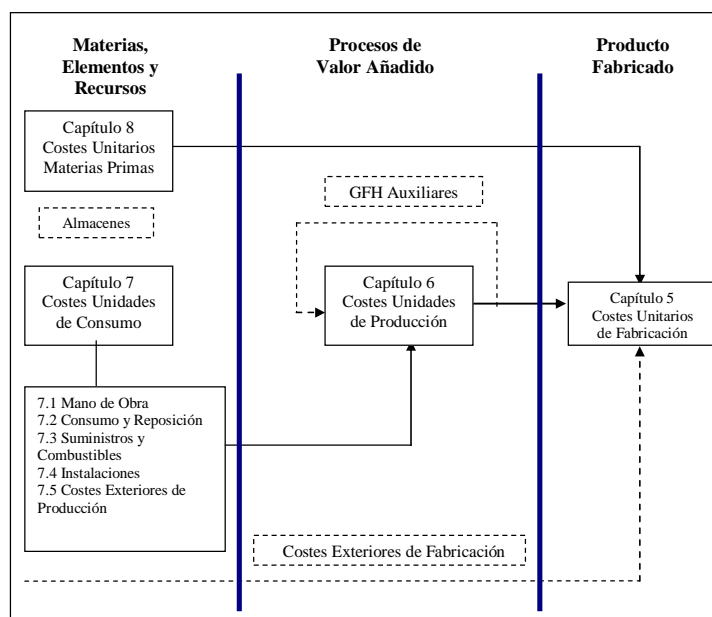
Materias, Elementos y Recursos

Procesos de Valor Añadido

Producto Fabricado

Capítulo 8
Costes Unitarios
Materias Primas

Almacenes

GFH Auxiliares

Capítulo 7
Costes Unidades
de Consumo

Capítulo 6
Costes Unidades
de Producción

Capítulo 5
Costes Unitarios
de Fabricación

7.1 Mano de Obra
7.2 Consumo y Reposición
7.3 Suministros y Combustibles
7.4 Instalaciones
7.5 Costes Exteriores de Producción

Costes Exteriores de Fabricación